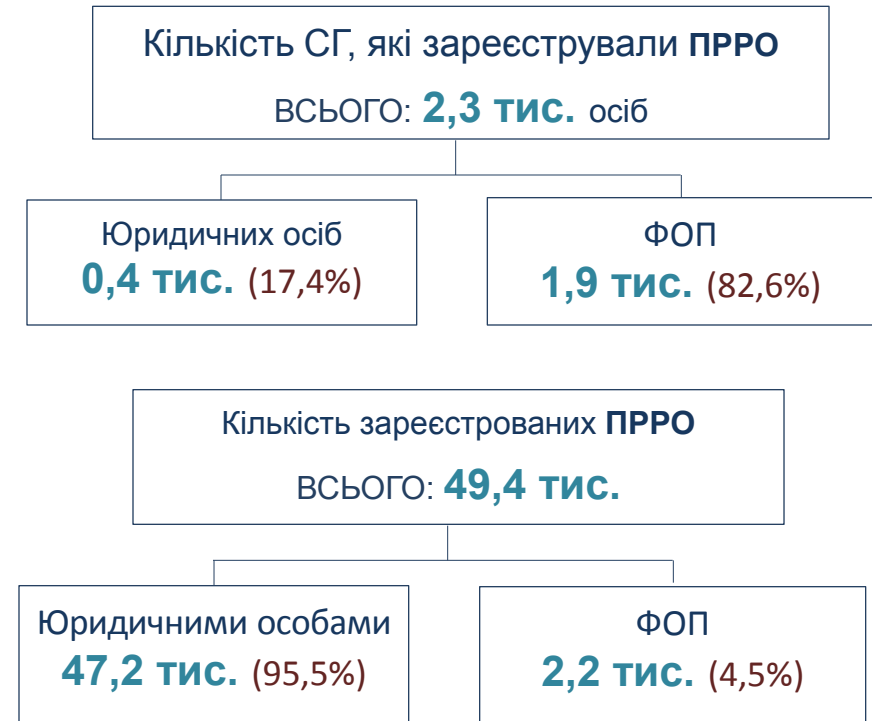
Кількість СГ, які зареєстрували ПРРО

ВСЬОГО: 2,3 тис. осіб

Юридичних осіб
0,4 тис. (17,4%)

ФОП
1,9 тис. (82,6%)

Кількість зареєстрованих ПРРО

ВСЬОГО: 49,4 тис.

Юридичними особами
47,2 тис. (95,5%)

ФОП
2,2 тис. (4,5%)